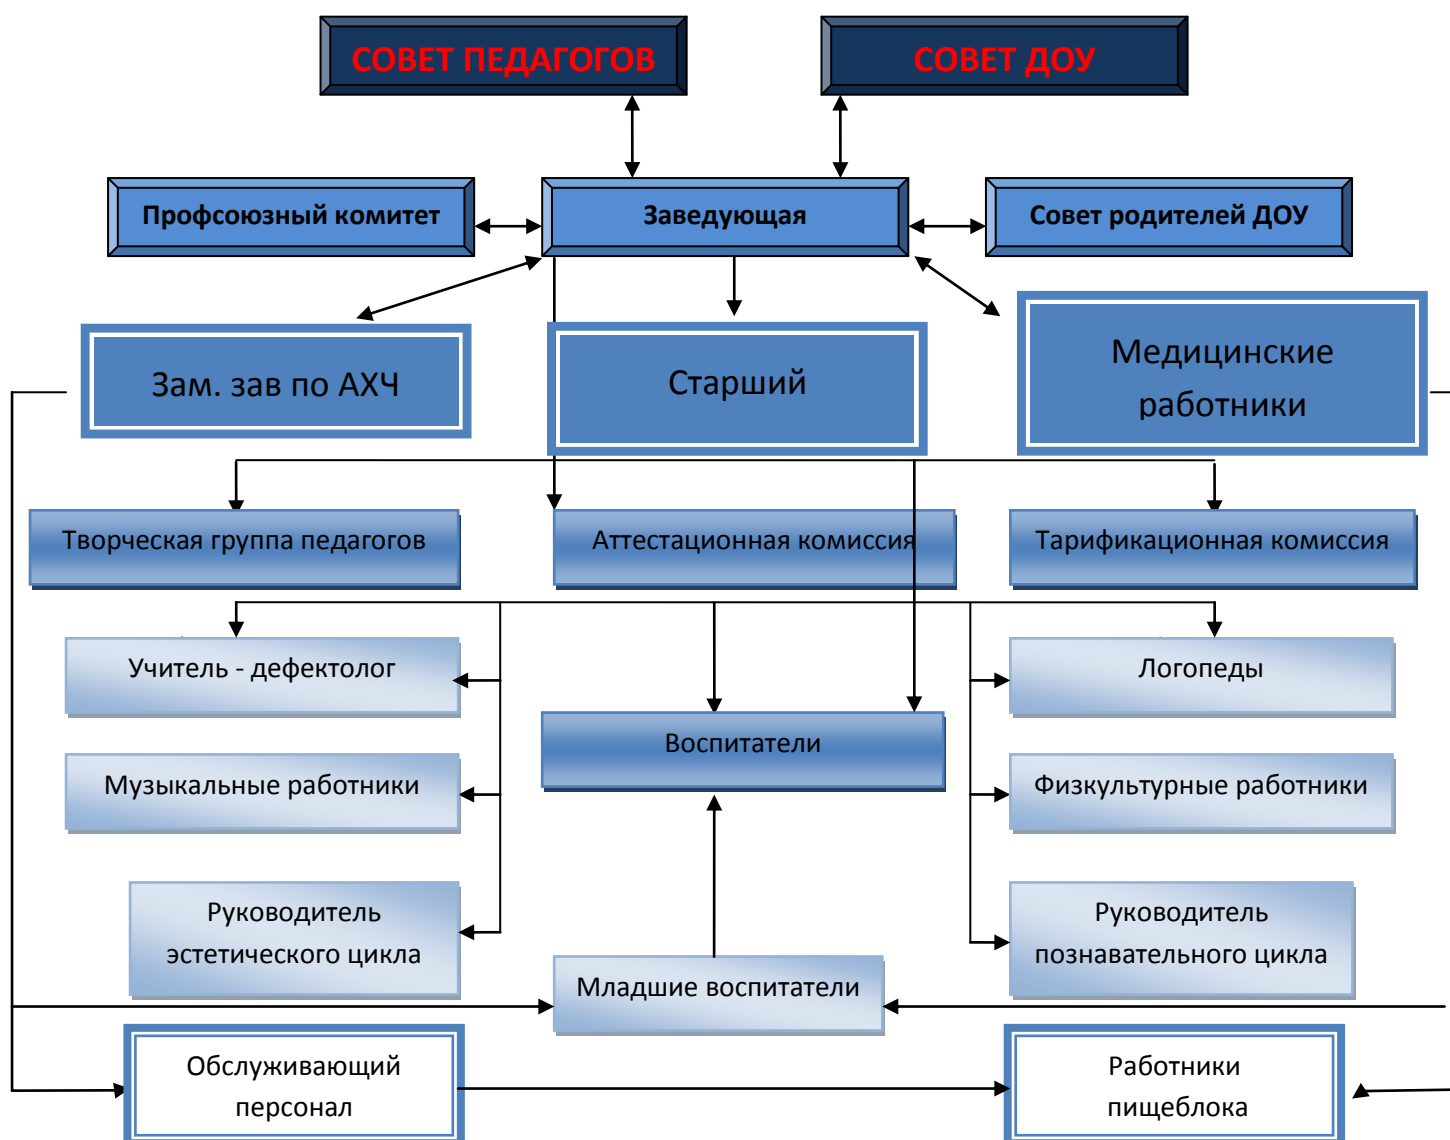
СОВЕТ ПЕДАГОГОВ

СОВЕТ ДОУ

Профсоюзный комитет

Заведующая

Совет родителей ДОУ

Зам. зав по АХЧ

Старший

Медицинские работники

Творческая группа педагогов

Аттестационная комиссия

Тарификационная комиссия

Учитель - дефектолог

Логопеды

Воспитатели

Музыкальные работники

Физкультурные работники

Руководитель эстетического цикла

Руководитель познавательного цикла

Младшие воспитатели

Обслуживающий персонал

Работники пищеблока